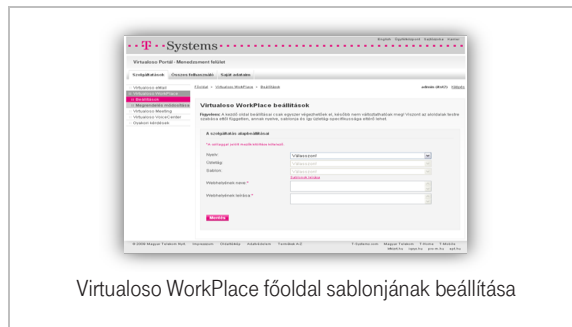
·T· Systems

English Segítségnyújt Szabályzat Kapcsolat

Virtualoso Portál - Menedzsment felület

Szolgáltatások Összes felhasználó Saját adataim

Virtualoso áttlan
Virtualoso WorkPlace
» Beállítások
Virtualoso Meeting
Virtualoso VoiceCenter
Szabadidő kiválasztás

Főoldal » Virtualoso WorkPlace » Beállítások

Virtualoso WorkPlace beállítások

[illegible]

A szolgáltatás alapbeállításai

Nyelv: Válasszon!
Ország:
Sablon:
Webhelyaldal neve:*
Webhelyaldal leírása:*

Mentés

© 2009 Magyar Telekom Nyrt. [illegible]

Virtualoso WorkPlace főoldal sablonjának beállítása